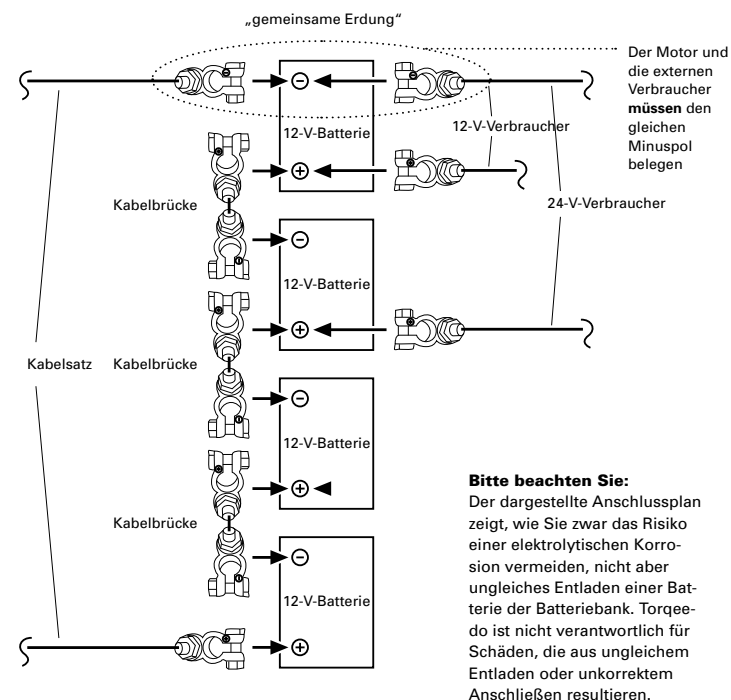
„gemeinsame Erdung“

Der Motor und die externen Verbraucher **müssen** den gleichen Minuspol belegen

12-V-Batterie

12-V-Verbraucher

24-V-Verbraucher

Kabelbrücke

12-V-Batterie

Kabelsatz

Kabelbrücke

12-V-Batterie

Kabelbrücke

12-V-Batterie

**Bitte beachten Sie:**
Der dargestellte Anschlussplan zeigt, wie Sie zwar das Risiko einer elektrolytischen Korrosion vermeiden, nicht aber ungleiches Entladen einer Batterie der Batteriebank. Torqeedo ist nicht verantwortlich für Schäden, die aus ungleichem Entladen oder unkorrektem Anschließen resultieren.